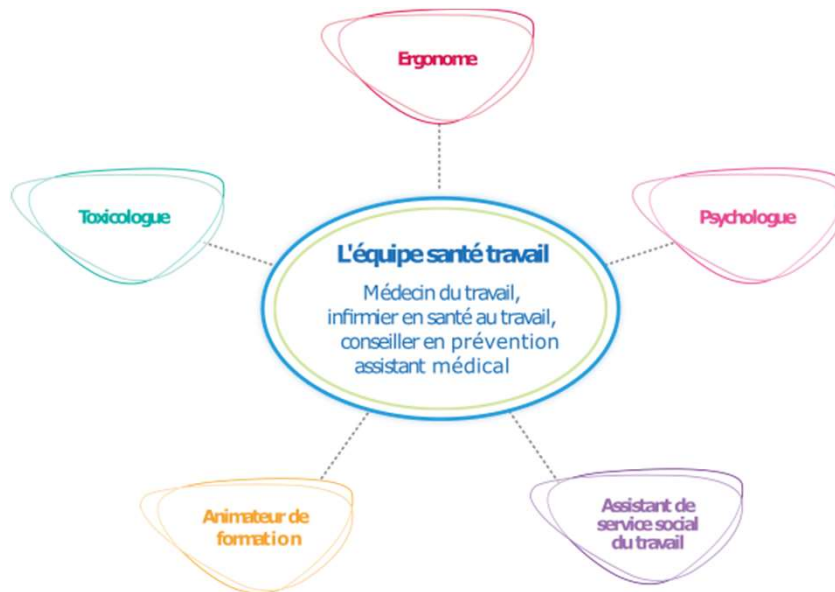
Ergonome

Toxicologue

Psychologue

L'équipe santé travail

Médecin du travail,
infirmier en santé au travail,
conseiller en prévention
assistant médical

Animateur de formation

Assistant de service social du travail